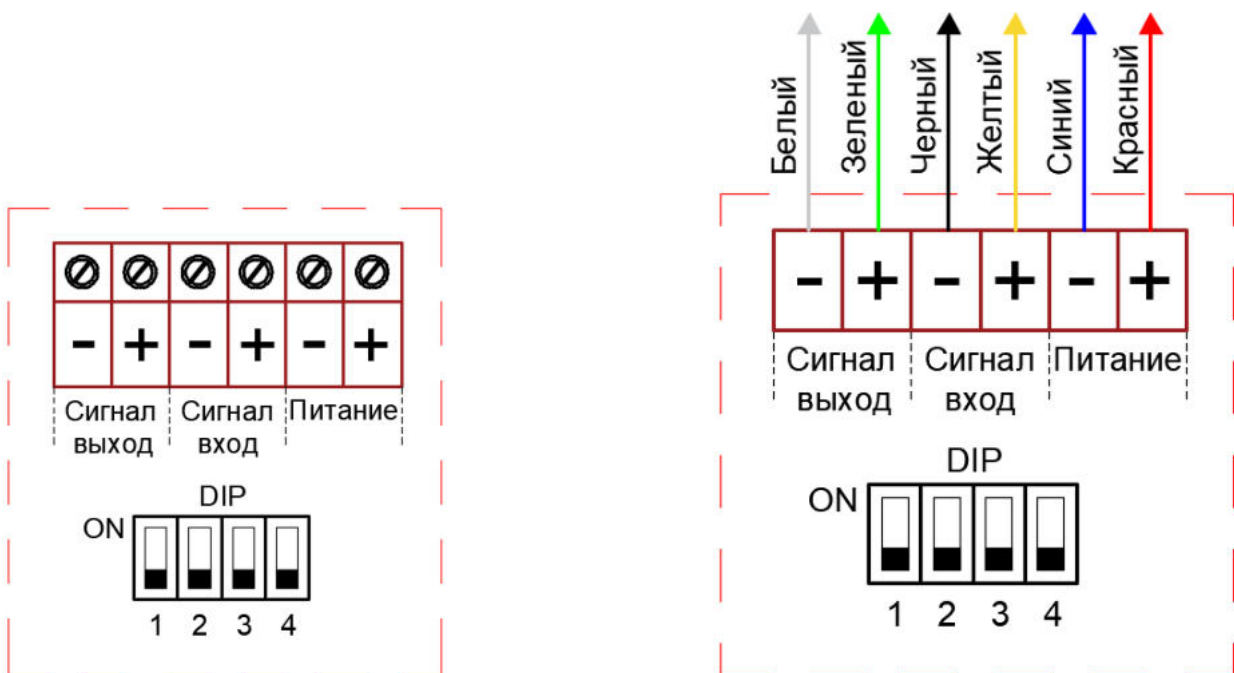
| - | + | - | + | - | + |
|---|---|---|---|---|---|

Сигнал выход
Сигнал вход
Питание

DIP
ON
1 2 3 4

Белый
Зеленый
Черный
Желтый
Синий
Красный

| - | + | - | + | - | + |
|---|---|---|---|---|---|

Сигнал выход
Сигнал вход
Питание

DIP
ON
1 2 3 4